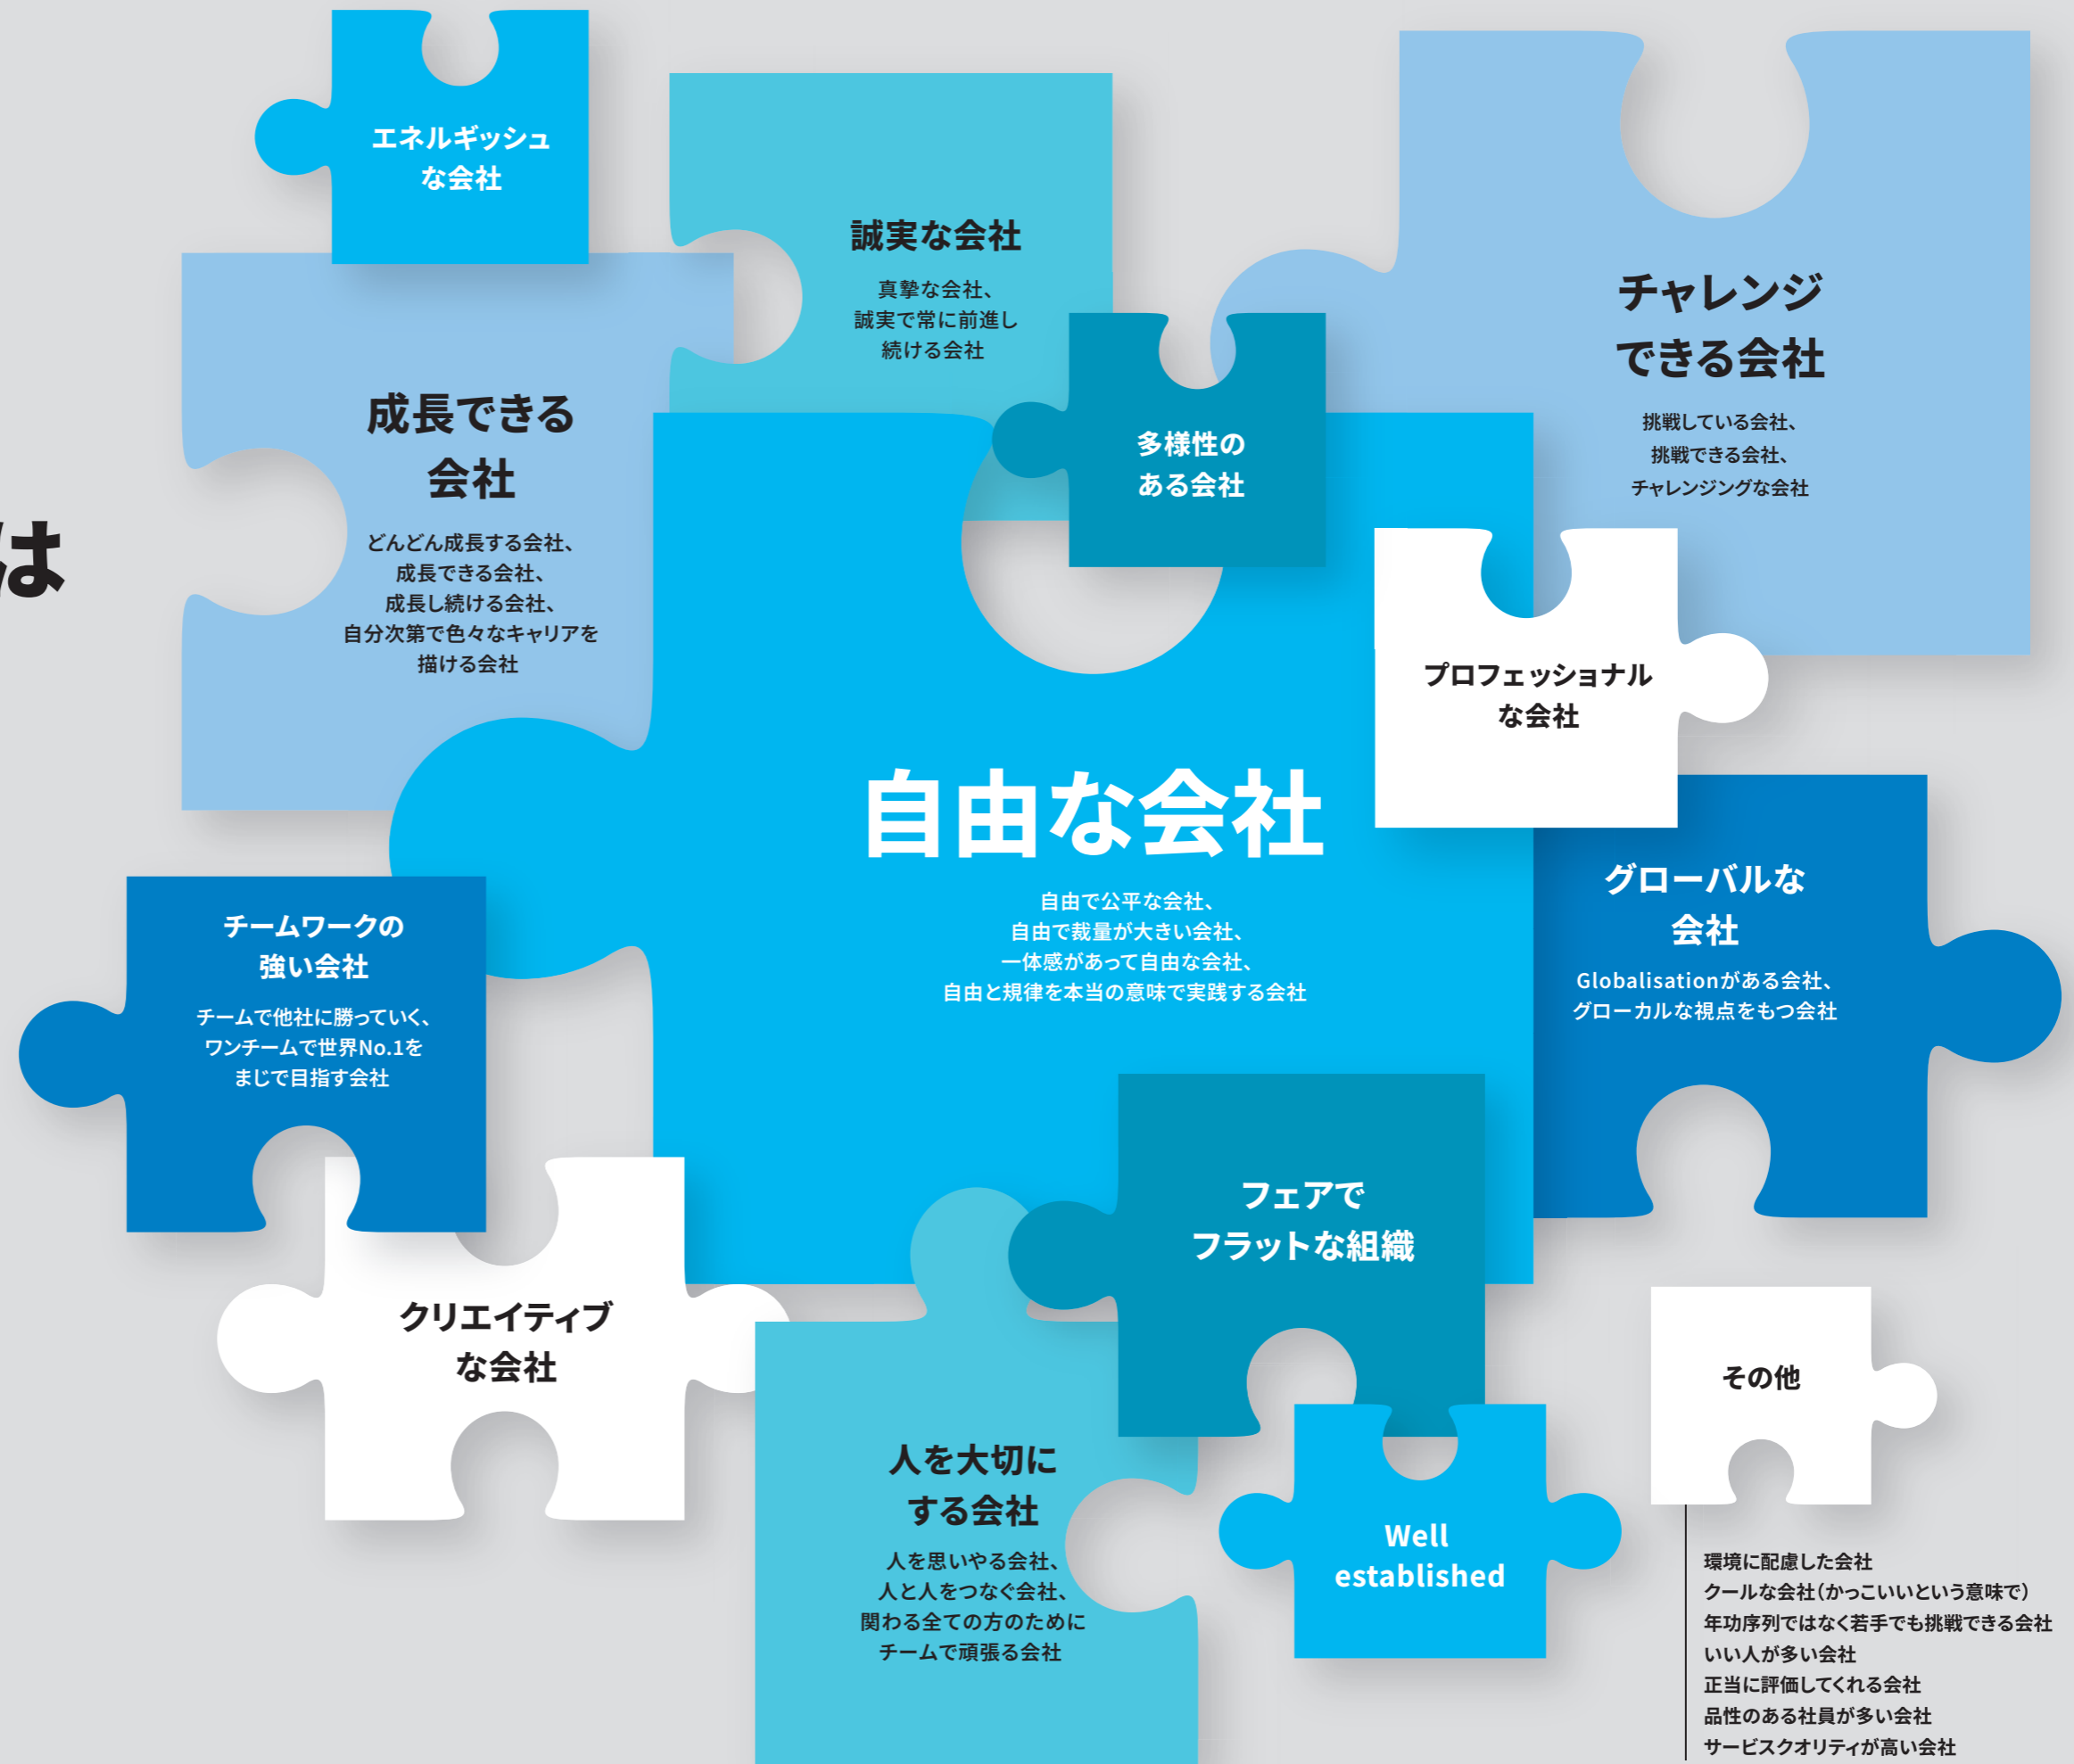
は

エネルギッシュな会社

誠実な会社

真摯な会社、誠実で常に前進し続ける会社

チャレンジできる会社

挑戦している会社、挑戦できる会社、チャレンジングな会社

成長できる会社

どんどん成長する会社、成長できる会社、成長し続ける会社、自分次第で色々なキャリアを描ける会社

多様性のある会社

プロフェッショナルな会社

自由な会社

自由で公平な会社、自由で裁量が大きい会社、一体感があって自由な会社、自由と規律を本当の意味で実践する会社

グローバルな会社

Globalisationがある会社、グローカルな視点をもつ会社

チームワークの強い会社

チームで他社に勝っていく、ワンチームで世界No.1をまじで目指す会社

フェアでフラットな組織

クリエイティブな会社

その他

人を大切にする会社

人を思いやる会社、人と人をつなぐ会社、関わる全ての方のためにチームで頑張る会社

Well established

環境に配慮した会社
クール な会社(かっこいいという意味で)
年功序列ではなく若手でも挑戦できる会社
いい人が多い会社
正当に評価してくれる会社
品性のある社員が多い会社
サービスクオリティが高い会社